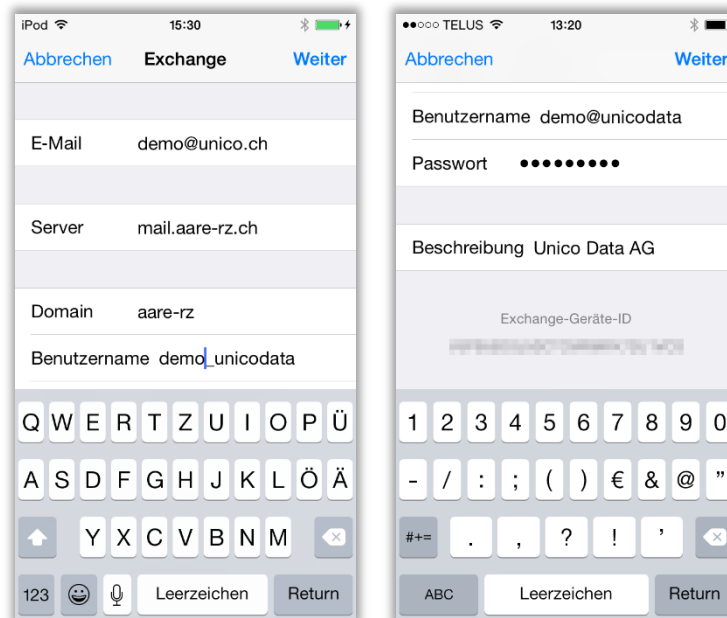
iPod 15:30

Abbrechen Exchange Weiter

E-Mail demo@unico.ch

Server mail.aare-rz.ch

Domain aare-rz

Benutzername demo_unicodata

Q W E R T Z U I O P Ü
A S D F G H J K L Ö Ä
Y X C V B N M
123 Leerzeichen Return

TELUS 13:20

Abbrechen Weiter

Benutzername demo@unicodata

Passwort •••••••••

Beschreibung Unico Data AG

Exchange-Geräte-ID

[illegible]

1 2 3 4 5 6 7 8 9 0
- / : ; ( ) € & @ "
#+= . , ? ! '
ABC Leerzeichen Return